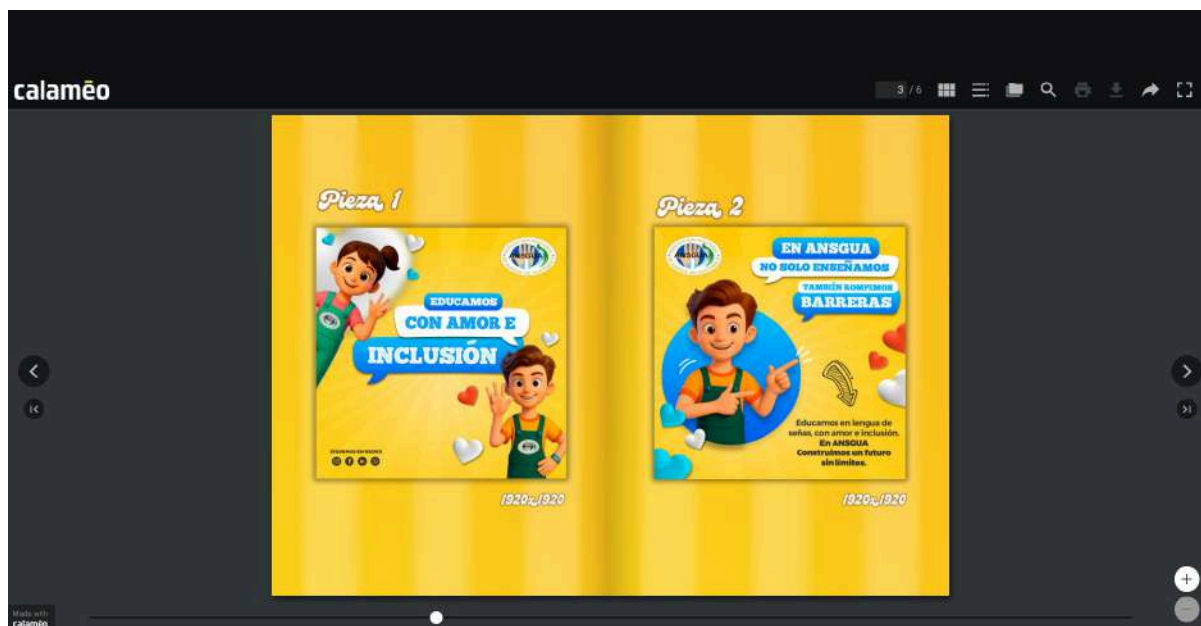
calaméo

3 / 6

Pieza 1

EDUCAMOS
CON AMOR E
INCLUSIÓN

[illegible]

1920x1920

Pieza 2

EN ANSGUA
NO SOLO ENSEÑAMOS
TAMBIÉN ROMPEMOS
BARRERAS

Educamos en lengua de señas, con amor e inclusión. En ANSGUA Construimos un futuro sin límites.

1920x1920

Made with calaméo